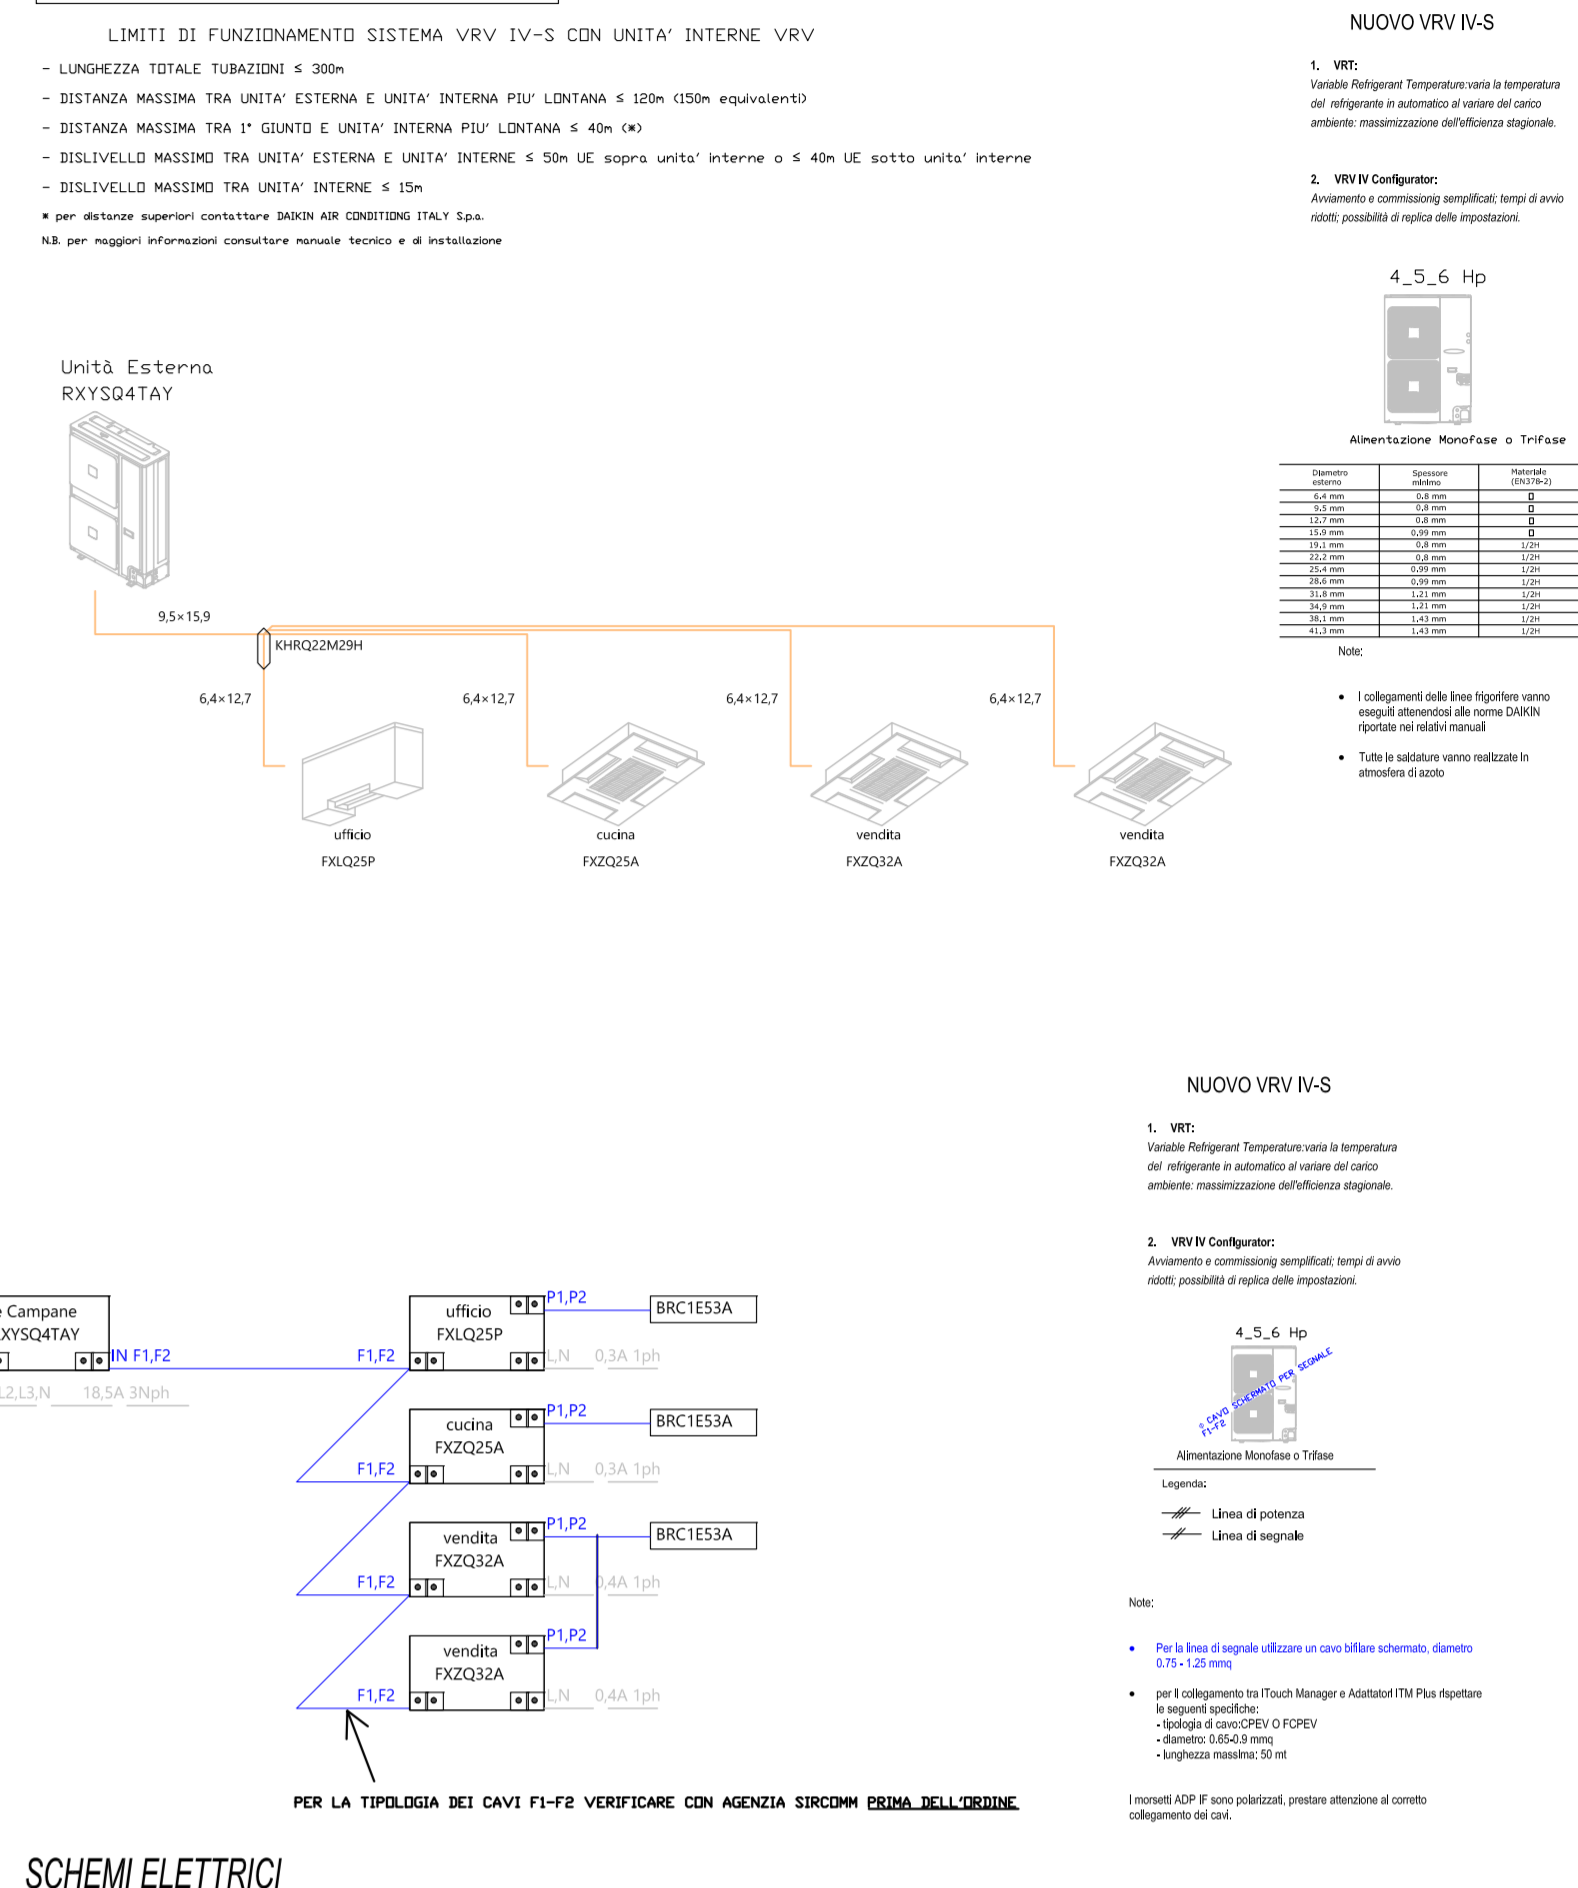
LIMITI DI FUNZIONAMENTO SISTEMA VRV IV-S CON UNITA' INTERNE VRV

- LUNGHEZZA TOTALE TUBAZIONI ≤ 300m

- DISTANZA MASSIMA TRA UNITA' ESTERNA E UNITA' INTERNA PIU' LONTANA ≤ 120m (150m equivalenti)

- DISTANZA MASSIMA TRA 1° GIUNTO E UNITA' INTERNA PIU' LONTANA ≤ 40m (*)

- DISLIVELLO MASSIMO TRA UNITA' ESTERNA E UNITA' INTERNE ≤ 50m UE sopra unita' interne o ≤ 40m UE sotto unita' interne

- DISLIVELLO MASSIMO TRA UNITA' INTERNE ≤ 15m

* per distanze superiori contattare DAIKIN AIR CONDITIONG ITALY S.p.a.

N.B. per maggiori informazioni consultare manuale tecnico e di installazione

NUOVO VRV IV-S

1. VRT:
Variable Refrigerant Temperature:varia la temperatura del refrigerante in automatico al variare del carico ambiente: massimizzazione dell'efficienza stagionale.

2. VRV IV Configurator:
Avviamento e commissionig semplificati; tempi di avvio ridotti; possibilità di replica delle impostazioni.

4_5_6 Hp

Alimentazione Monofase o Trifase

| Diametro esterno | Spessore minimo | Materiale (EN378-2) |
|---|---|---|
| 6,4 mm | 0,8 mm | O |
| 9,5 mm | 0,8 mm | O |
| 12,7 mm | 0,8 mm | O |
| 15,9 mm | 0,99 mm | O |
| 19,1 mm | 0,8 mm | 1/2H |
| 22,2 mm | 0,8 mm | 1/2H |
| 25,4 mm | 0,99 mm | 1/2H |
| 28,6 mm | 0,99 mm | 1/2H |
| 31,8 mm | 1,21 mm | 1/2H |
| 34,9 mm | 1,21 mm | 1/2H |
| 38,1 mm | 1,43 mm | 1/2H |
| 41,3 mm | 1,43 mm | 1/2H |

Note:

• I collegamenti delle linee frigorifere vanno eseguiti attenendosi alle norme DAIKIN riportate nei relativi manuali

• Tutte le saldature vanno realizzate in atmosfera di azoto

Unità Esterna
RXYSQ4TAY

9,5×15,9
KHRQ22M29H
6,4×12,7
6,4×12,7
6,4×12,7
6,4×12,7

ufficio
FXLQ25P
cucina
FXZQ25A
vendita
FXZQ32A
vendita
FXZQ32A

NUOVO VRV IV-S

1. VRT:
Variable Refrigerant Temperature:varia la temperatura del refrigerante in automatico al variare del carico ambiente: massimizzazione dell'efficienza stagionale.

2. VRV IV Configurator:
Avviamento e commissionig semplificati; tempi di avvio ridotti; possibilità di replica delle impostazioni.

e Campane
XYSQ4TAY
IN F1,F2
L2,L3,N 18,5A 3Nph

ufficio
FXLQ25P
P1,P2
BRC1E53A
F1,F2
L,N 0,3A 1ph

cucina
FXZQ25A
P1,P2
BRC1E53A
F1,F2
L,N 0,3A 1ph

vendita
FXZQ32A
P1,P2
BRC1E53A
F1,F2
L,N 0,4A 1ph

vendita
FXZQ32A
P1,P2
F1,F2
L,N 0,4A 1ph

4_5_6 Hp
CAVO SCHERMATO PER SEGNALE F1-F2
Alimentazione Monofase o Trifase

Legenda:
Linea di potenza
Linea di segnale

Note:

• Per la linea di segnale utilizzare un cavo bifilare schermato, diametro 0.75 - 1.25 mmq

• per il collegamento tra ITouch Manager e Adattatori ITM Plus rispettare le seguenti specifiche:
- tipologia di cavo:CPEV O FCPEV
- diametro: 0.65-0.9 mmq
- lunghezza massima: 50 mt

I morsetti ADP IF sono polarizzati, prestare attenzione al corretto collegamento dei cavi.

PER LA TIPOLOGIA DEI CAVI F1-F2 VERIFICARE CON AGENZIA SIRCOMM PRIMA DELL'ORDINE

SCHEMI ELETTRICI